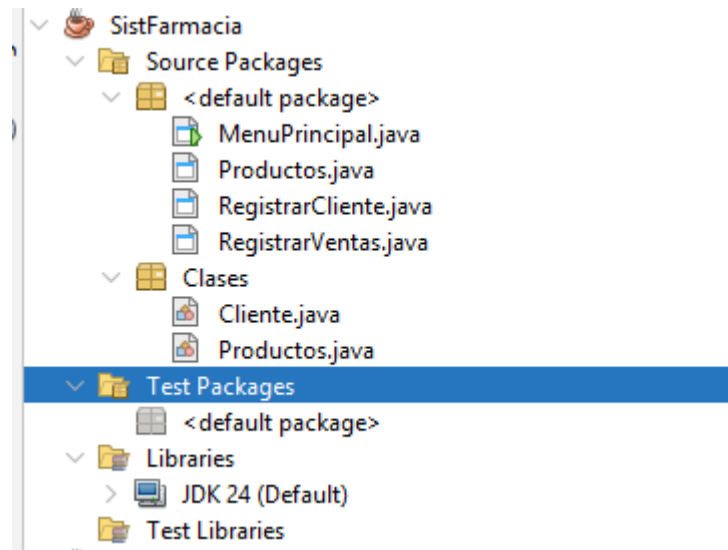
SistFarmacia
Source Packages
<default package>
MenuPrincipal.java
Productos.java
RegistrarCliente.java
RegistrarVentas.java
Clases
Cliente.java
Productos.java
Test Packages
<default package>
Libraries
JDK 24 (Default)
Test Libraries